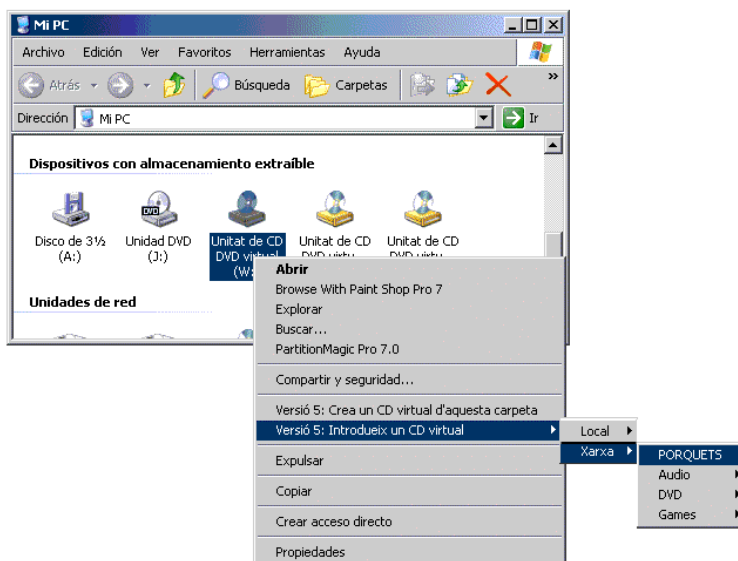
Mi PC

Archivo Edición Ver Favoritos Herramientas Ayuda

Atrás Búsqueda Carpetas

Dirección Mi PC Ir

Dispositivos con almacenamiento extraíble

Disco de 3½ (A:)

Unidad DVD (J:)

Unitat de CD DVD virtual (W:)

Unitat de CD DVD virtu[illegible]

Unitat de CD DVD virtu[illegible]

Unidades de red

Abrir
Browse With Paint Shop Pro 7
Explorar
Buscar...
PartitionMagic Pro 7.0
Compartir y seguridad...
Versió 5: Crea un CD virtual d'aquesta carpeta
Versió 5: Introdueix un CD virtual
Expulsar
Copiar
Crear acceso directo
Propiedades

Local
Xarxa

PORQUETS
Audio
DVD
Games